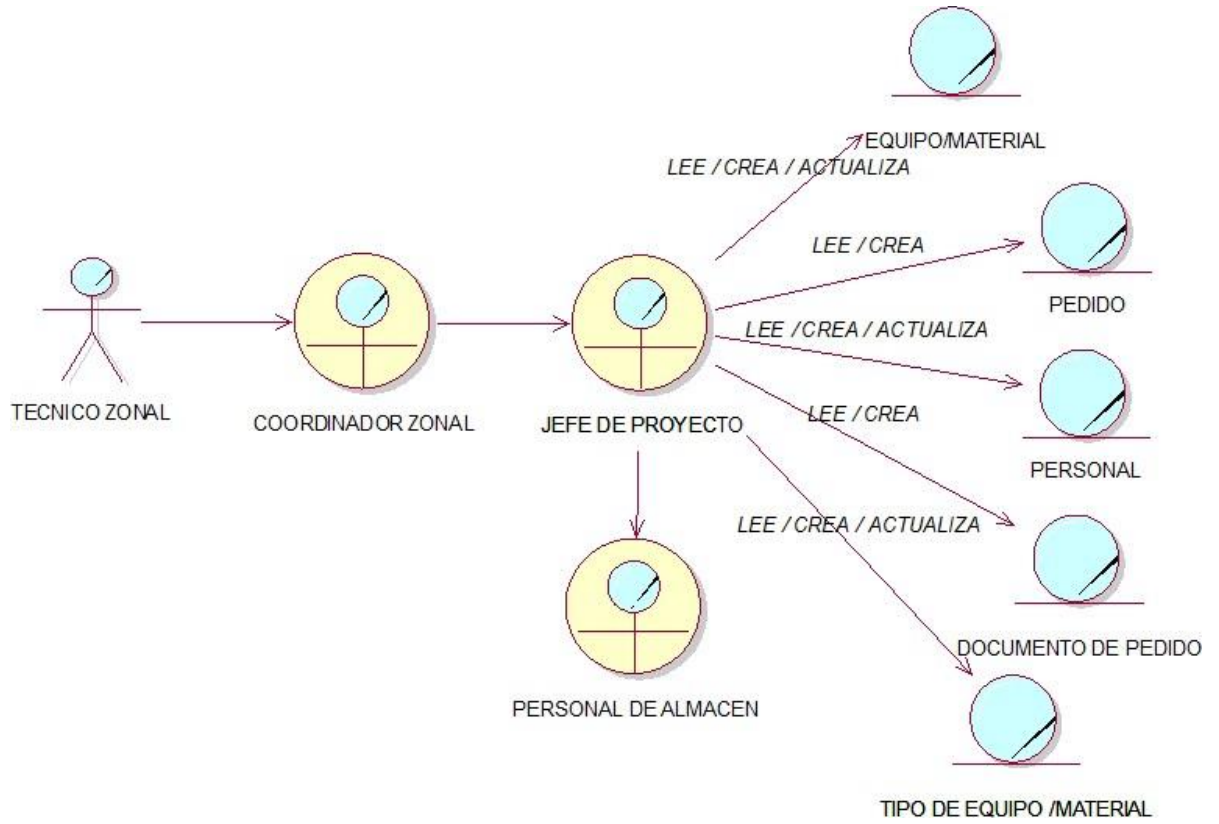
EQUIPO/MATERIAL

LEE / CREA / ACTUALIZA

LEE / CREA

PEDIDO

LEE / CREA / ACTUALIZA

TECNICO ZONAL

COORDINADOR ZONAL

JEFE DE PROYECTO

LEE / CREA

PERSONAL

LEE / CREA / ACTUALIZA

DOCUMENTO DE PEDIDO

PERSONAL DE ALMACEN

TIPO DE EQUIPO /MATERIAL